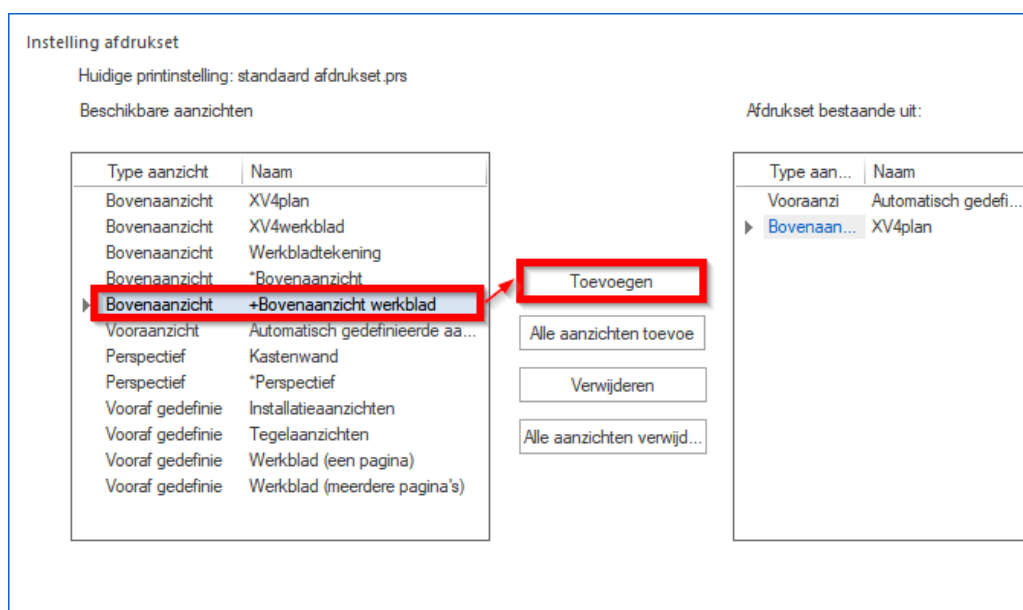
Instelling afdrukset

Huidige printinstelling: standaard afdrukset.prs

Beschikbare aanzichten

| Type aanzicht | Naam |
|---|---|
| Bovenaanzicht | XV4plan |
| Bovenaanzicht | XV4werkblad |
| Bovenaanzicht | Werkbladtekening |
| Bovenaanzicht | *Bovenaanzicht |
| Bovenaanzicht | +Bovenaanzicht werkblad |
| Vooraanzicht | Automatisch gedefinieerde aa... |
| Perspectief | Kastenwand |
| Perspectief | *Perspectief |
| Vooraf gedefinie | Installatieaanzichten |
| Vooraf gedefinie | Tegelaanzichten |
| Vooraf gedefinie | Werkblad (een pagina) |
| Vooraf gedefinie | Werkblad (meerdere pagina's) |

Toevoegen

Alle aanzichten toevoe

Verwijderen

Alle aanzichten verwijd...

Afdrukset bestaande uit:

| Type aan... | Naam |
|---|---|
| Vooraanzi | Automatisch gedefi... |
| Bovenaan... | XV4plan |